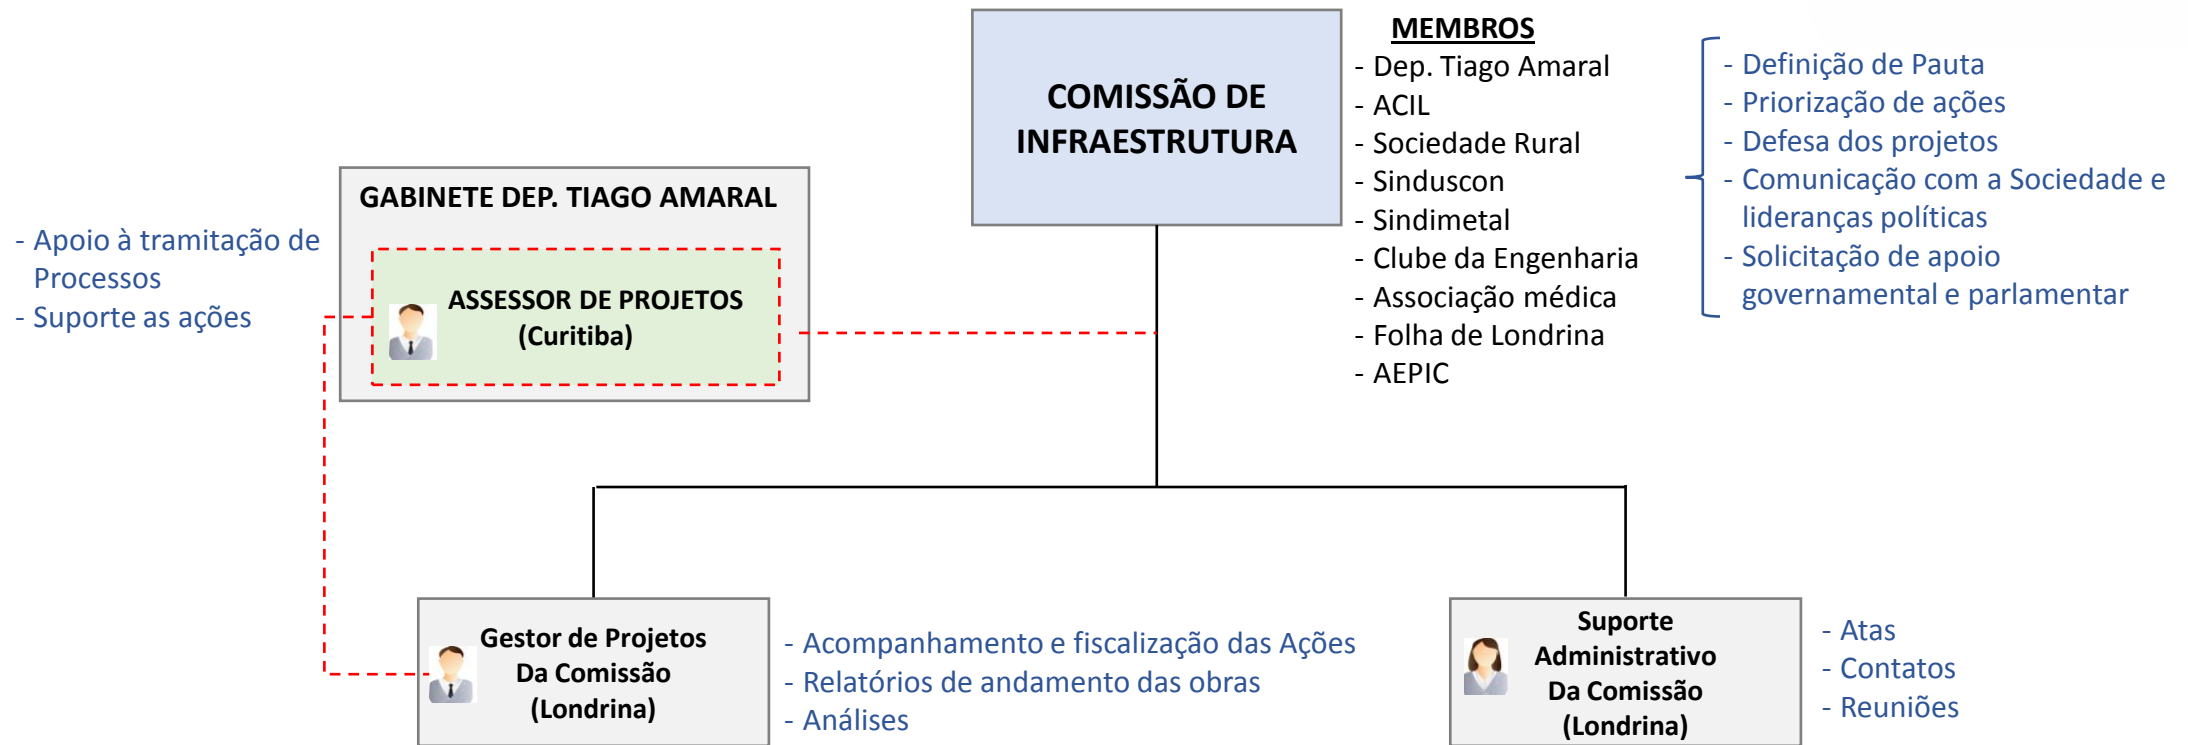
COMISSÃO DE INFRAESTRUTURA

MEMBROS
- Dep. Tiago Amaral
- ACIL
- Sociedade Rural
- Sinduscon
- Sindimetal
- Clube da Engenharia
- Associação médica
- Folha de Londrina
- AEPIC

- Definição de Pauta
- Priorização de ações
- Defesa dos projetos
- Comunicação com a Sociedade e lideranças políticas
- Solicitação de apoio governamental e parlamentar

GABINETE DEP. TIAGO AMARAL

ASSESSOR DE PROJETOS (Curitiba)

- Apoio à tramitação de Processos
- Suporte as ações

Gestor de Projetos Da Comissão (Londrina)

- Acompanhamento e fiscalização das Ações
- Relatórios de andamento das obras
- Análises

Suporte Administrativo Da Comissão (Londrina)

- Atas
- Contatos
- Reuniões